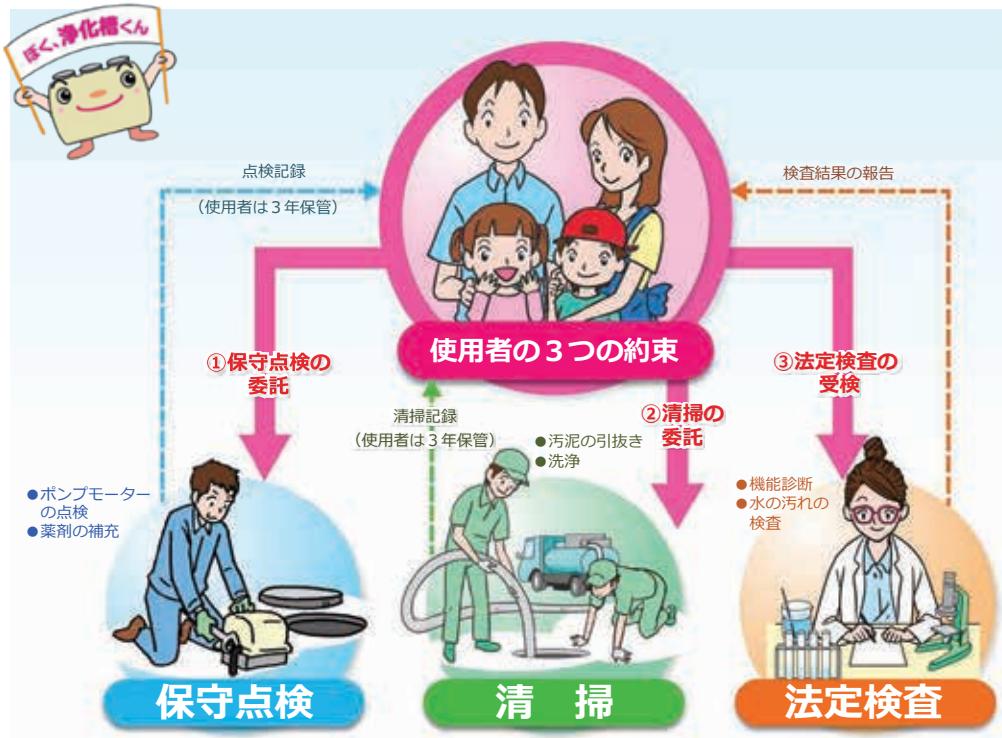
ぼく、浄化槽くん

点検記録
（使用者は３年保管）

検査結果の報告

使用者の３つの約束

①保守点検の委託

清掃記録
（使用者は３年保管）

②清掃の委託

③法定検査の受検

●ポンプモーターの点検
●薬剤の補充

●汚泥の引抜き
●洗浄

●機能診断
●水の汚れの検査

保守点検

清　掃

法定検査